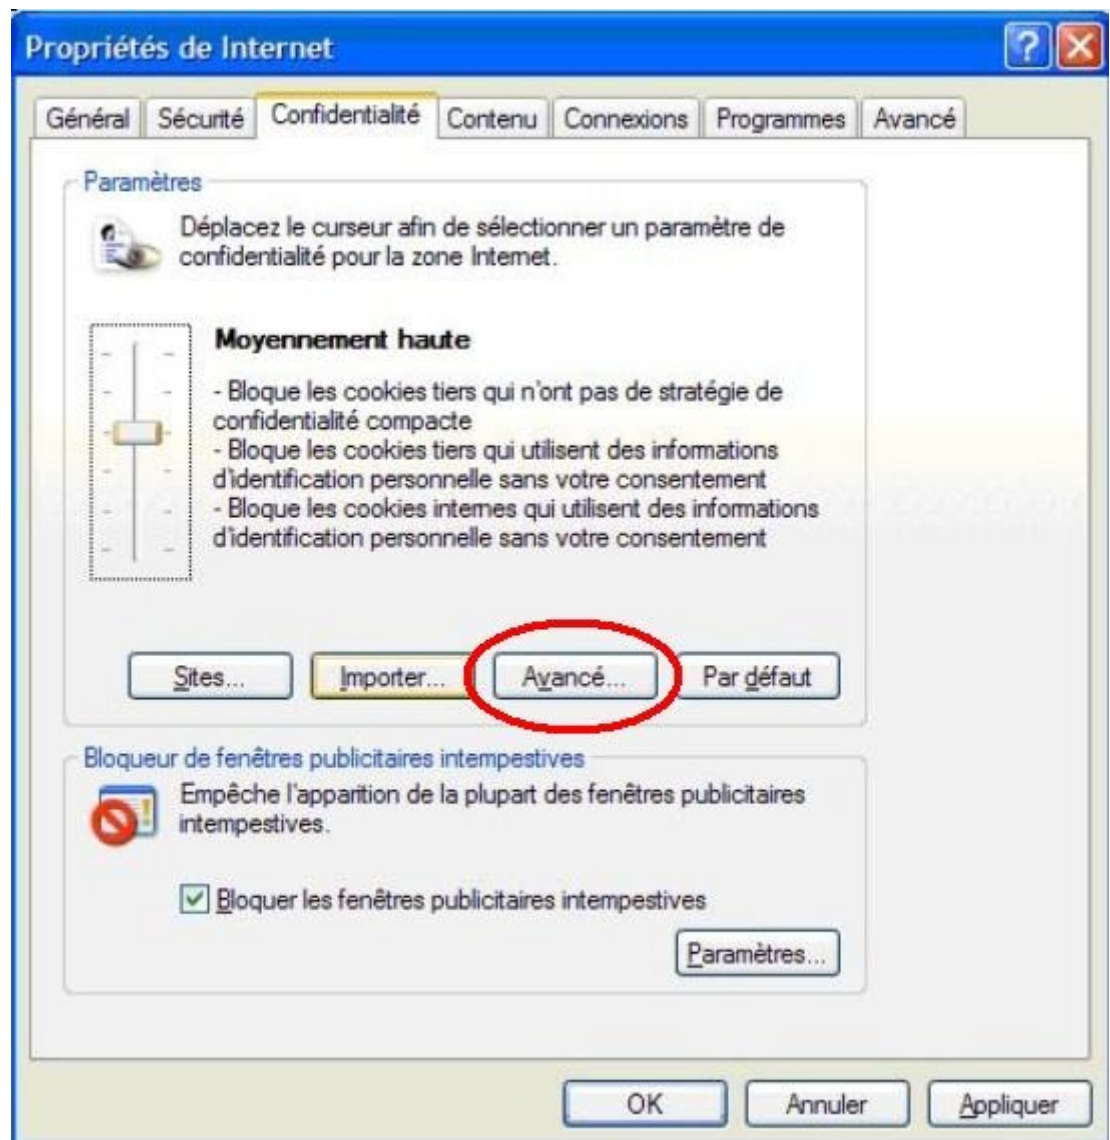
Propriétés de Internet

Général | Sécurité | Confidentialité | Contenu | Connexions | Programmes | Avancé

Paramètres

Déplacez le curseur afin de sélectionner un paramètre de confidentialité pour la zone Internet.

Moyennement haute

- Bloque les cookies tiers qui n'ont pas de stratégie de confidentialité compacte
- Bloque les cookies tiers qui utilisent des informations d'identification personnelle sans votre consentement
- Bloque les cookies internes qui utilisent des informations d'identification personnelle sans votre consentement

Sites... | Importer... | Avancé... | Par défaut

Bloqueur de fenêtres publicitaires intempestives

Empêche l'apparition de la plupart des fenêtres publicitaires intempestives.

Bloquer les fenêtres publicitaires intempestives

Paramètres...

OK | Annuler | Appliquer